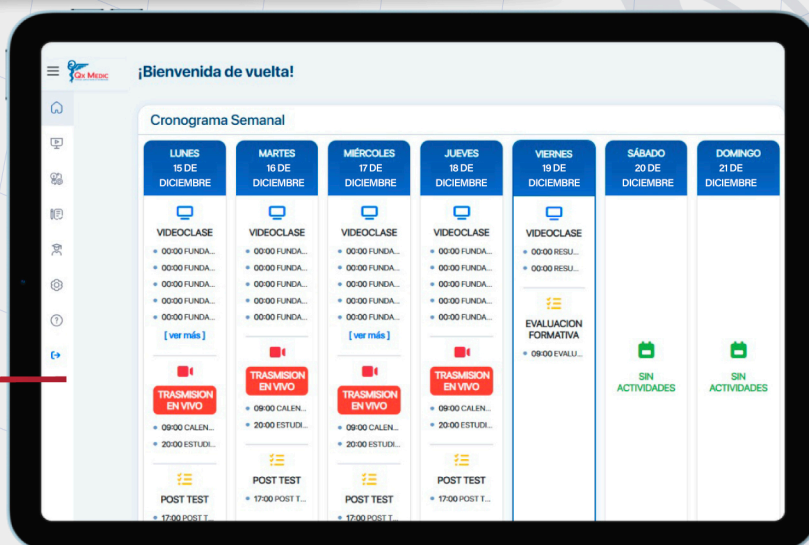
Qx Medic

¡Bienvenida de vuelta!

Cronograma Semanal

LUNES
15 DE DICIEMBRE

VIDEOCLASE
00:00 FUNDA...
00:00 FUNDA...
00:00 FUNDA...
00:00 FUNDA...
00:00 FUNDA...
[ ver más ]

TRASMISION EN VIVO
09:00 CALEN...
20:00 ESTUDI...

POST TEST
17:00 POST T...

MARTES
16 DE DICIEMBRE

VIDEOCLASE
00:00 FUNDA...
00:00 FUNDA...
00:00 FUNDA...
00:00 FUNDA...
00:00 FUNDA...

TRASMISION EN VIVO
09:00 CALEN...
20:00 ESTUDI...

POST TEST
17:00 POST T...

MIÉRCOLES
17 DE DICIEMBRE

VIDEOCLASE
00:00 FUNDA...
00:00 FUNDA...
00:00 FUNDA...
00:00 FUNDA...
00:00 FUNDA...
[ ver más ]

TRASMISION EN VIVO
09:00 CALEN...
20:00 ESTUDI...

POST TEST
17:00 POST T...

JUEVES
18 DE DICIEMBRE

VIDEOCLASE
00:00 FUNDA...
00:00 FUNDA...
00:00 FUNDA...
00:00 FUNDA...
00:00 FUNDA...

TRASMISION EN VIVO
09:00 CALEN...
20:00 ESTUDI...

POST TEST
17:00 POST T...

VIERNES
19 DE DICIEMBRE

VIDEOCLASE
00:00 RESU...
00:00 RESU...

EVALUACION FORMATIVA
09:00 EVALU...

SÁBADO
20 DE DICIEMBRE

SIN ACTIVIDADES

DOMINGO
21 DE DICIEMBRE

SIN ACTIVIDADES